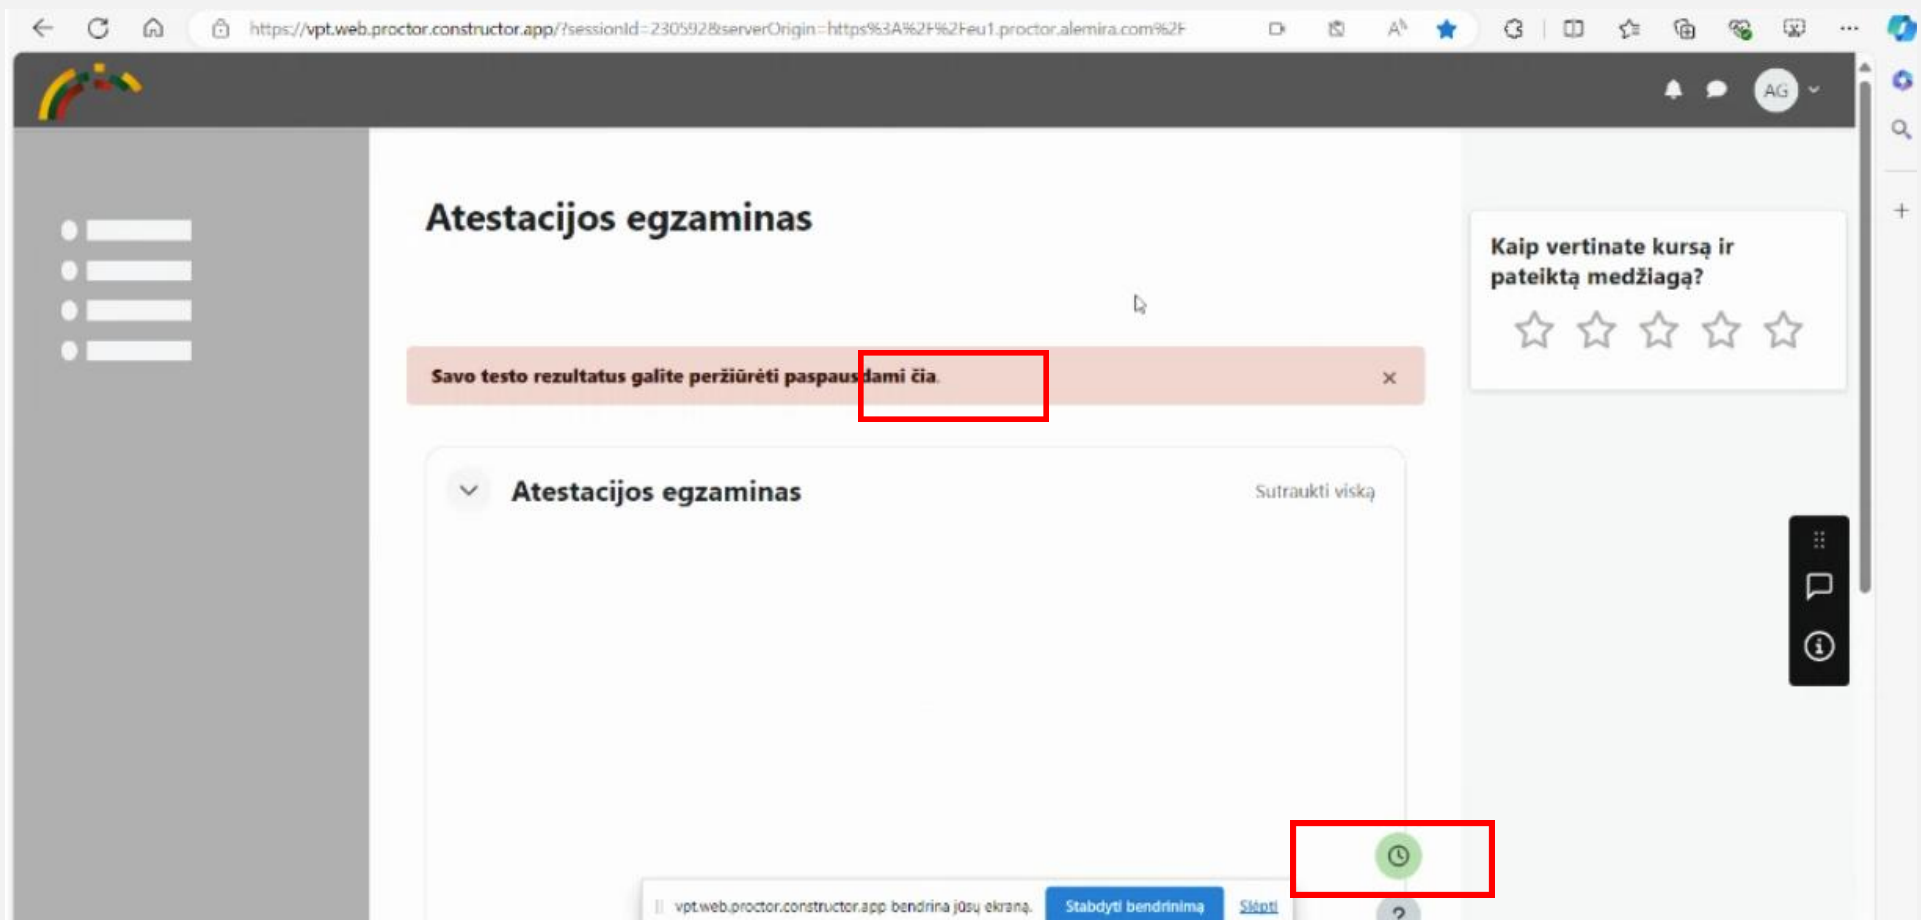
https://vpt.web.proctor.constructor.app/?sessionId=2305928serverOrigin=https%3A%2F%2Feu1.proctor.alemira.com%2F

AG

Atestacijos egzaminas

Savo testo rezultatus galite peržiūrėti paspausdami čia.

×

Kaip vertinate kursą ir pateiktą medžiagą?

Atestacijos egzaminas

Sutraukti viską

vpt.web.proctor.constructor.app bendrina jūsų ekraną.

Stabdyti bendrinimą

Slėpti

?